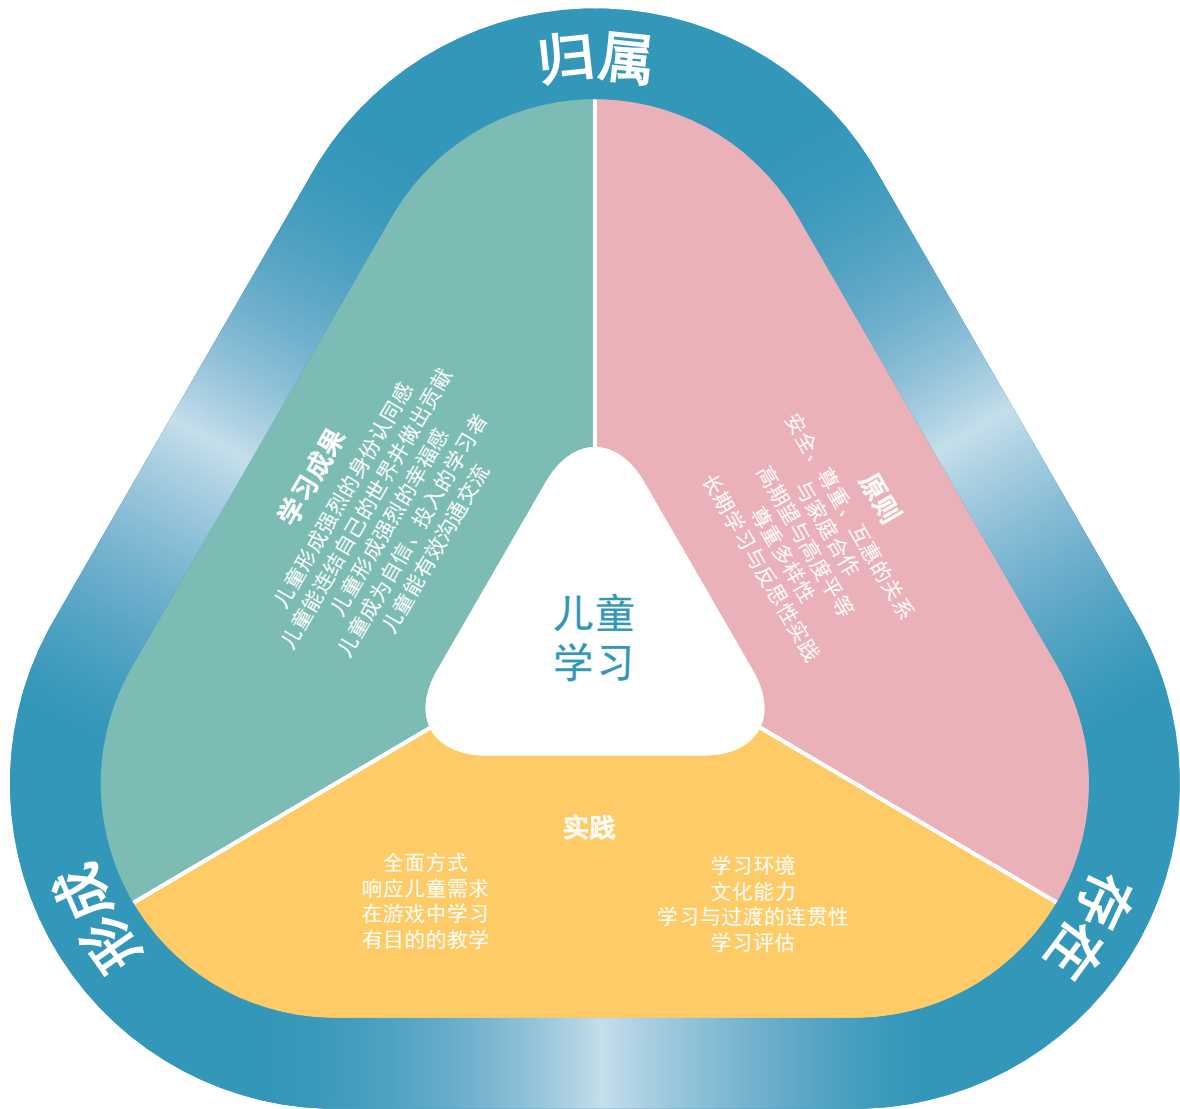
归属

学习成果

儿童形成强烈的身份认同感
儿童能连结自己的世界并做出贡献
儿童形成强烈的幸福感
儿童成为自信、投入的学习者
儿童能有效沟通交流

原则

安全、尊重、互惠的关系
与家庭合作
高期望与高度平等
尊重多样性
长期学习与反思性实践

儿童
学习

实践

全面方式
响应儿童需求
在游戏中学习
有目的的教学

学习环境
文化能力
学习与过渡的连贯性
学习评估

形成

存在